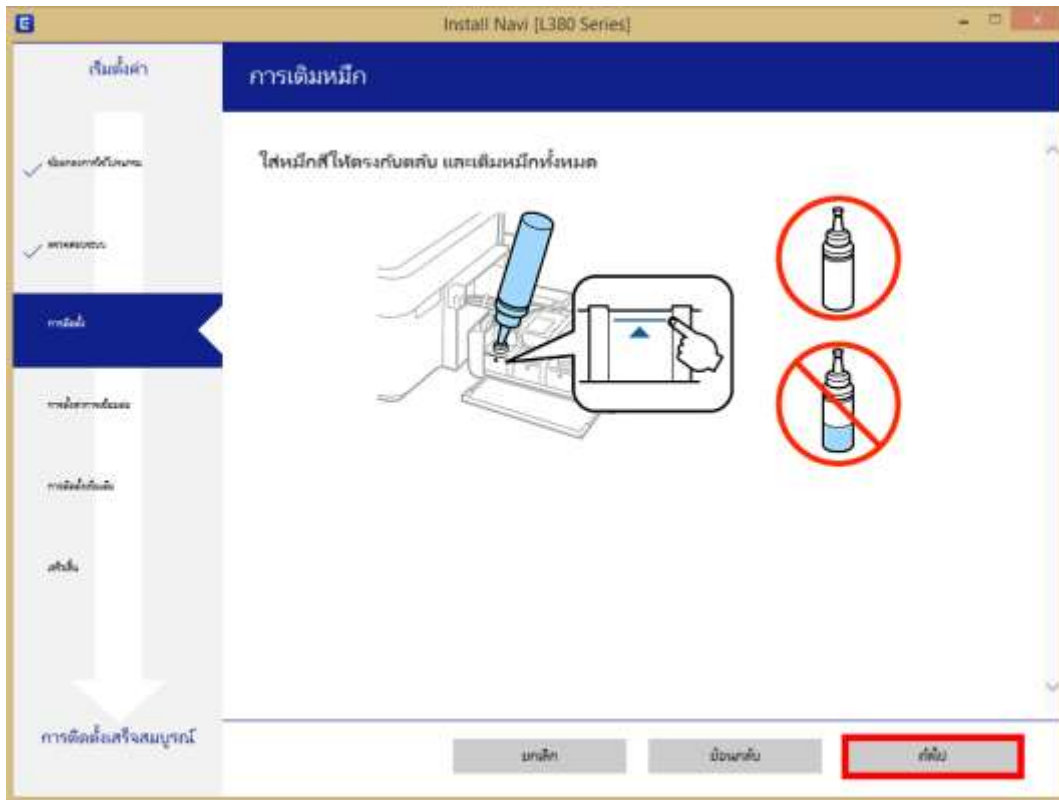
Install Navi [L380 Series]

เริ่มตั้งค่า

การเติมหมึก

ข้อตกลงการใช้โปรแกรม

ตรวจสอบระบบ

การติดตั้ง

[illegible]

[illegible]

เสร็จสิ้น

การติดตั้งเสร็จสมบูรณ์

ใส่หมึกสีให้ตรงกับตลับ และเติมหมึกทั้งหมด

ยกเลิก

ย้อนกลับ

ถัดไป